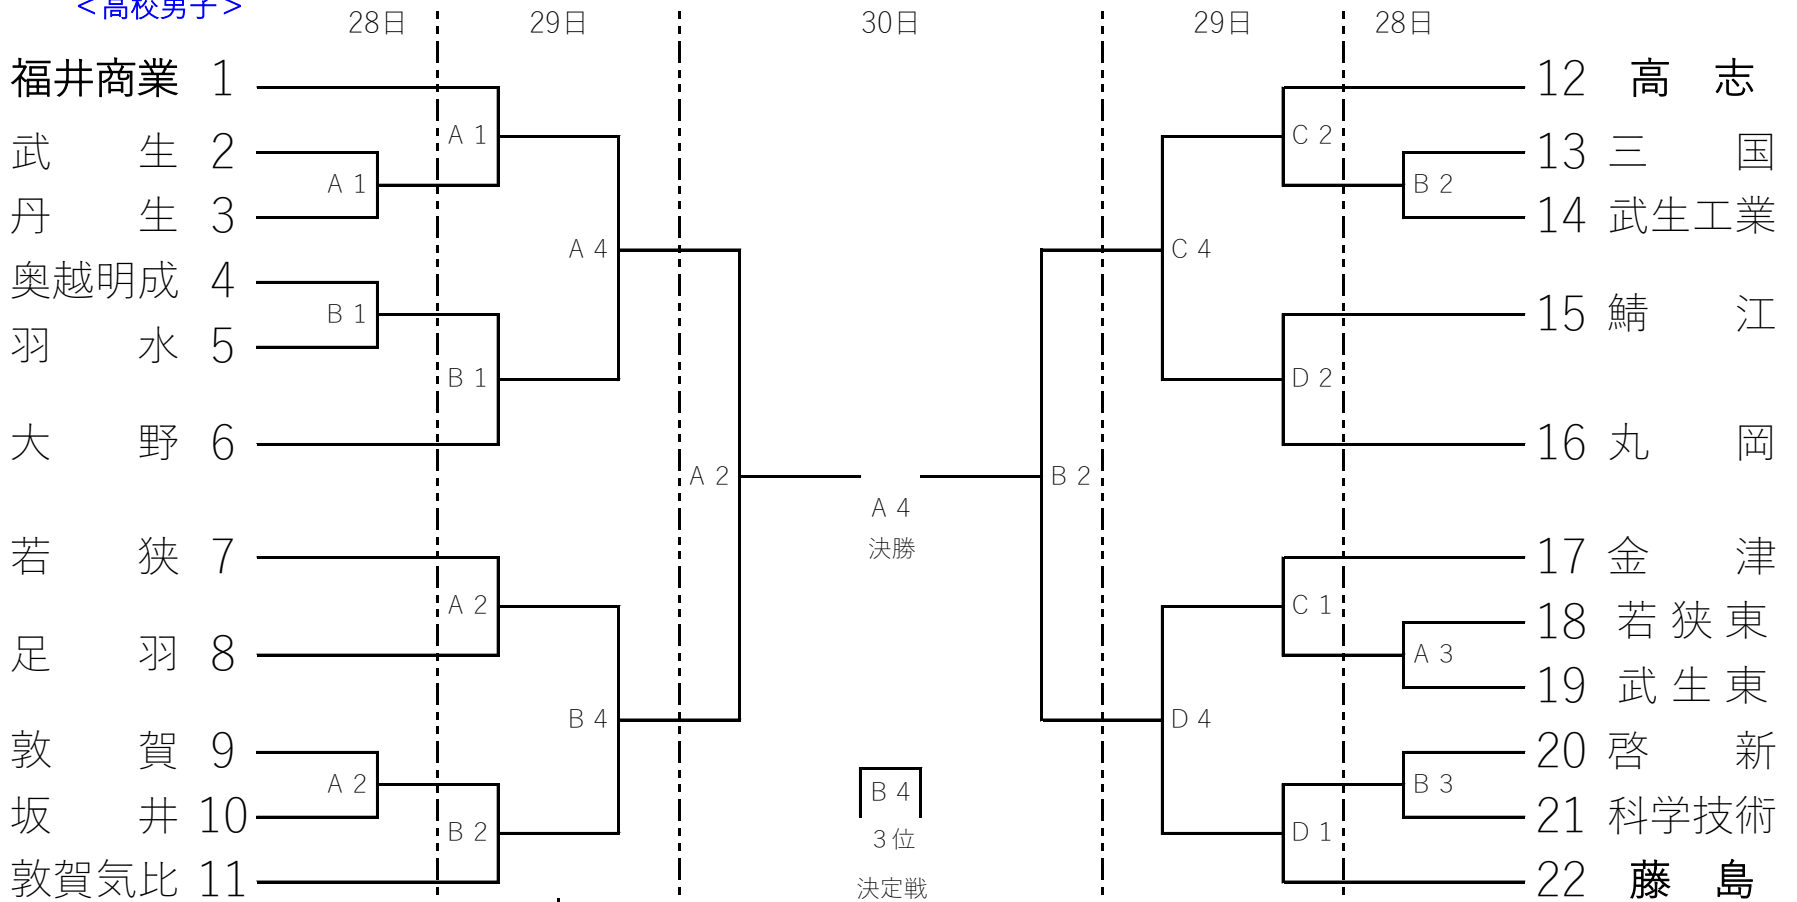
＜高校男子＞

28日　29日　30日　29日　28日

福井商業 1
武　生 2
丹　生 3
奥越明成 4
羽　水 5
大　野 6
若　狭 7
足　羽 8
敦　賀 9
坂　井 10
敦賀気比 11

A 1
A 1
B 1
B 1
A 4
A 2
A 2
A 2
B 2
B 4

A 4
決勝

B 4
3位
決定戦

B 2
C 4
C 2
B 2
D 2
D 4
C 1
A 3
D 1
B 3

12 高　志
13 三　国
14 武生工業
15 鯖　江
16 丸　岡
17 金　津
18 若狭東
19 武生東
20 啓　新
21 科学技術
22 藤　島